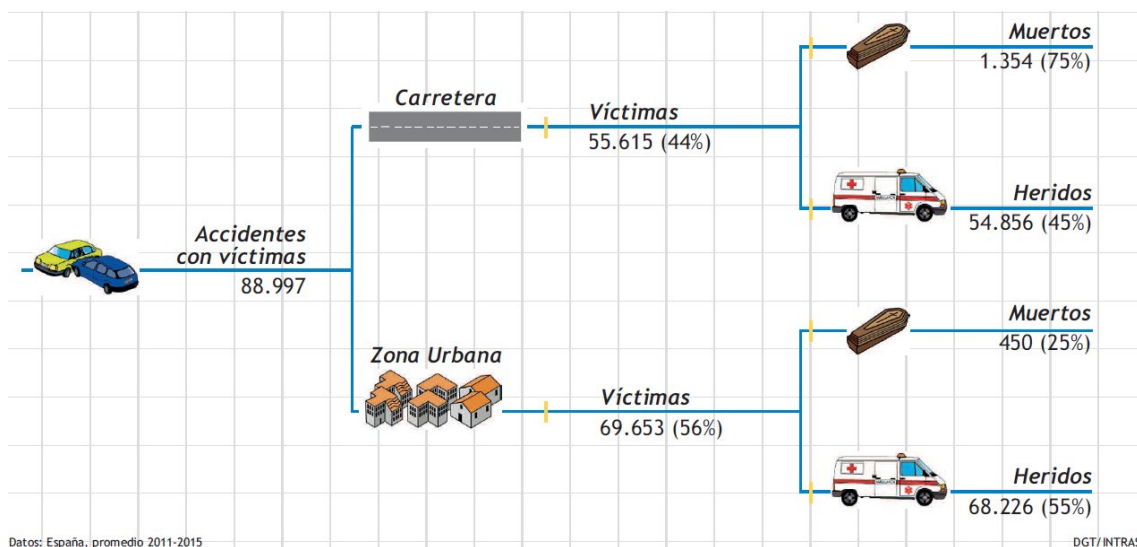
Accidentes con víctimas
88.997

Carretera

Víctimas
55.615 (44%)

Muertos
1.354 (75%)

Heridos
54.856 (45%)

Zona Urbana

Víctimas
69.653 (56%)

Muertos
450 (25%)

Heridos
68.226 (55%)

Datos: España, promedio 2011-2015

DGT/ INTRAS